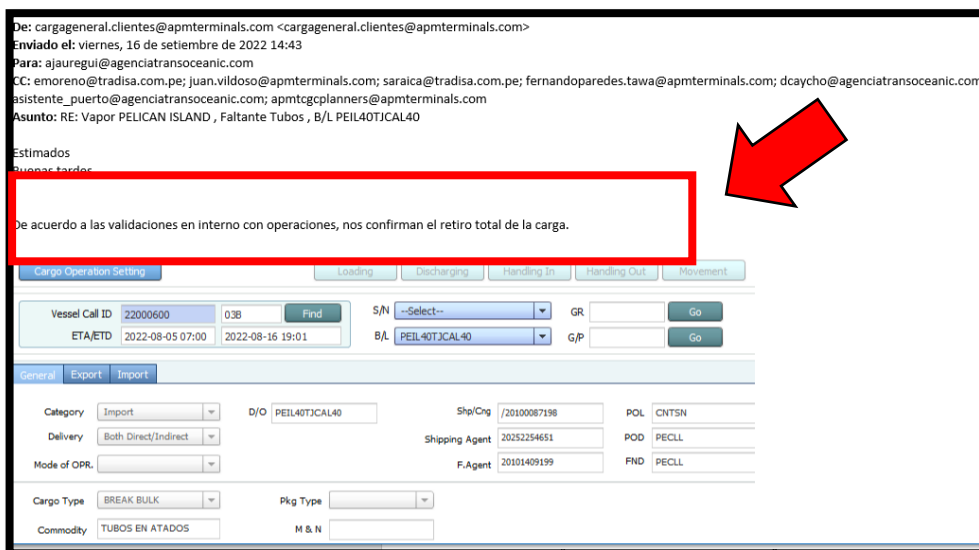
De: cargageneral.clientes@apmterminals.com <cargageneral.clientes@apmterminals.com>
Enviado el: viernes, 16 de setiembre de 2022 14:43
Para: ajauregui@agenciatransoceanic.com
CC: emoreno@tradisa.com.pe; juan.vildoso@apmterminals.com; saraica@tradisa.com.pe; fernandoparedes.tawa@apmterminals.com; dcaycho@agenciatransoceanic.com; asistente_puerto@agenciatransoceanic.com; apmtcgcplanners@apmterminals.com
Asunto: RE: Vapor PELICAN ISLAND , Faltante Tubos , B/L PEIL40TJCAL40

Estimados
Buenas tardes

De acuerdo a las validaciones en interno con operaciones, nos confirman el retiro total de la carga.

Cargo Operation Setting
Loading Discharging Handling In Handling Out Movement

Vessel Call ID 22000600 03B Find
ETA/ETD 2022-08-05 07:00 2022-08-16 19:01
S/N --Select--
B/L PEIL40TJCAL40
GR Go
G/P Go

General Export Import

| | | | | | |
|---|---|---|---|---|---|
| Category | Import | D/O PEIL40TJCAL40 | Shp/Cng | /20100087198 | POL CNTSN |
| Delivery | Both Direct/Indirect | | Shipping Agent | 20252254651 | POD PECLL |
| Mode of OPR. | | | F.Agent | 20101409199 | FND PECLL |

Cargo Type BREAK BULK
Pkg Type
Commodity TUBOS EN ATADOS
M & N